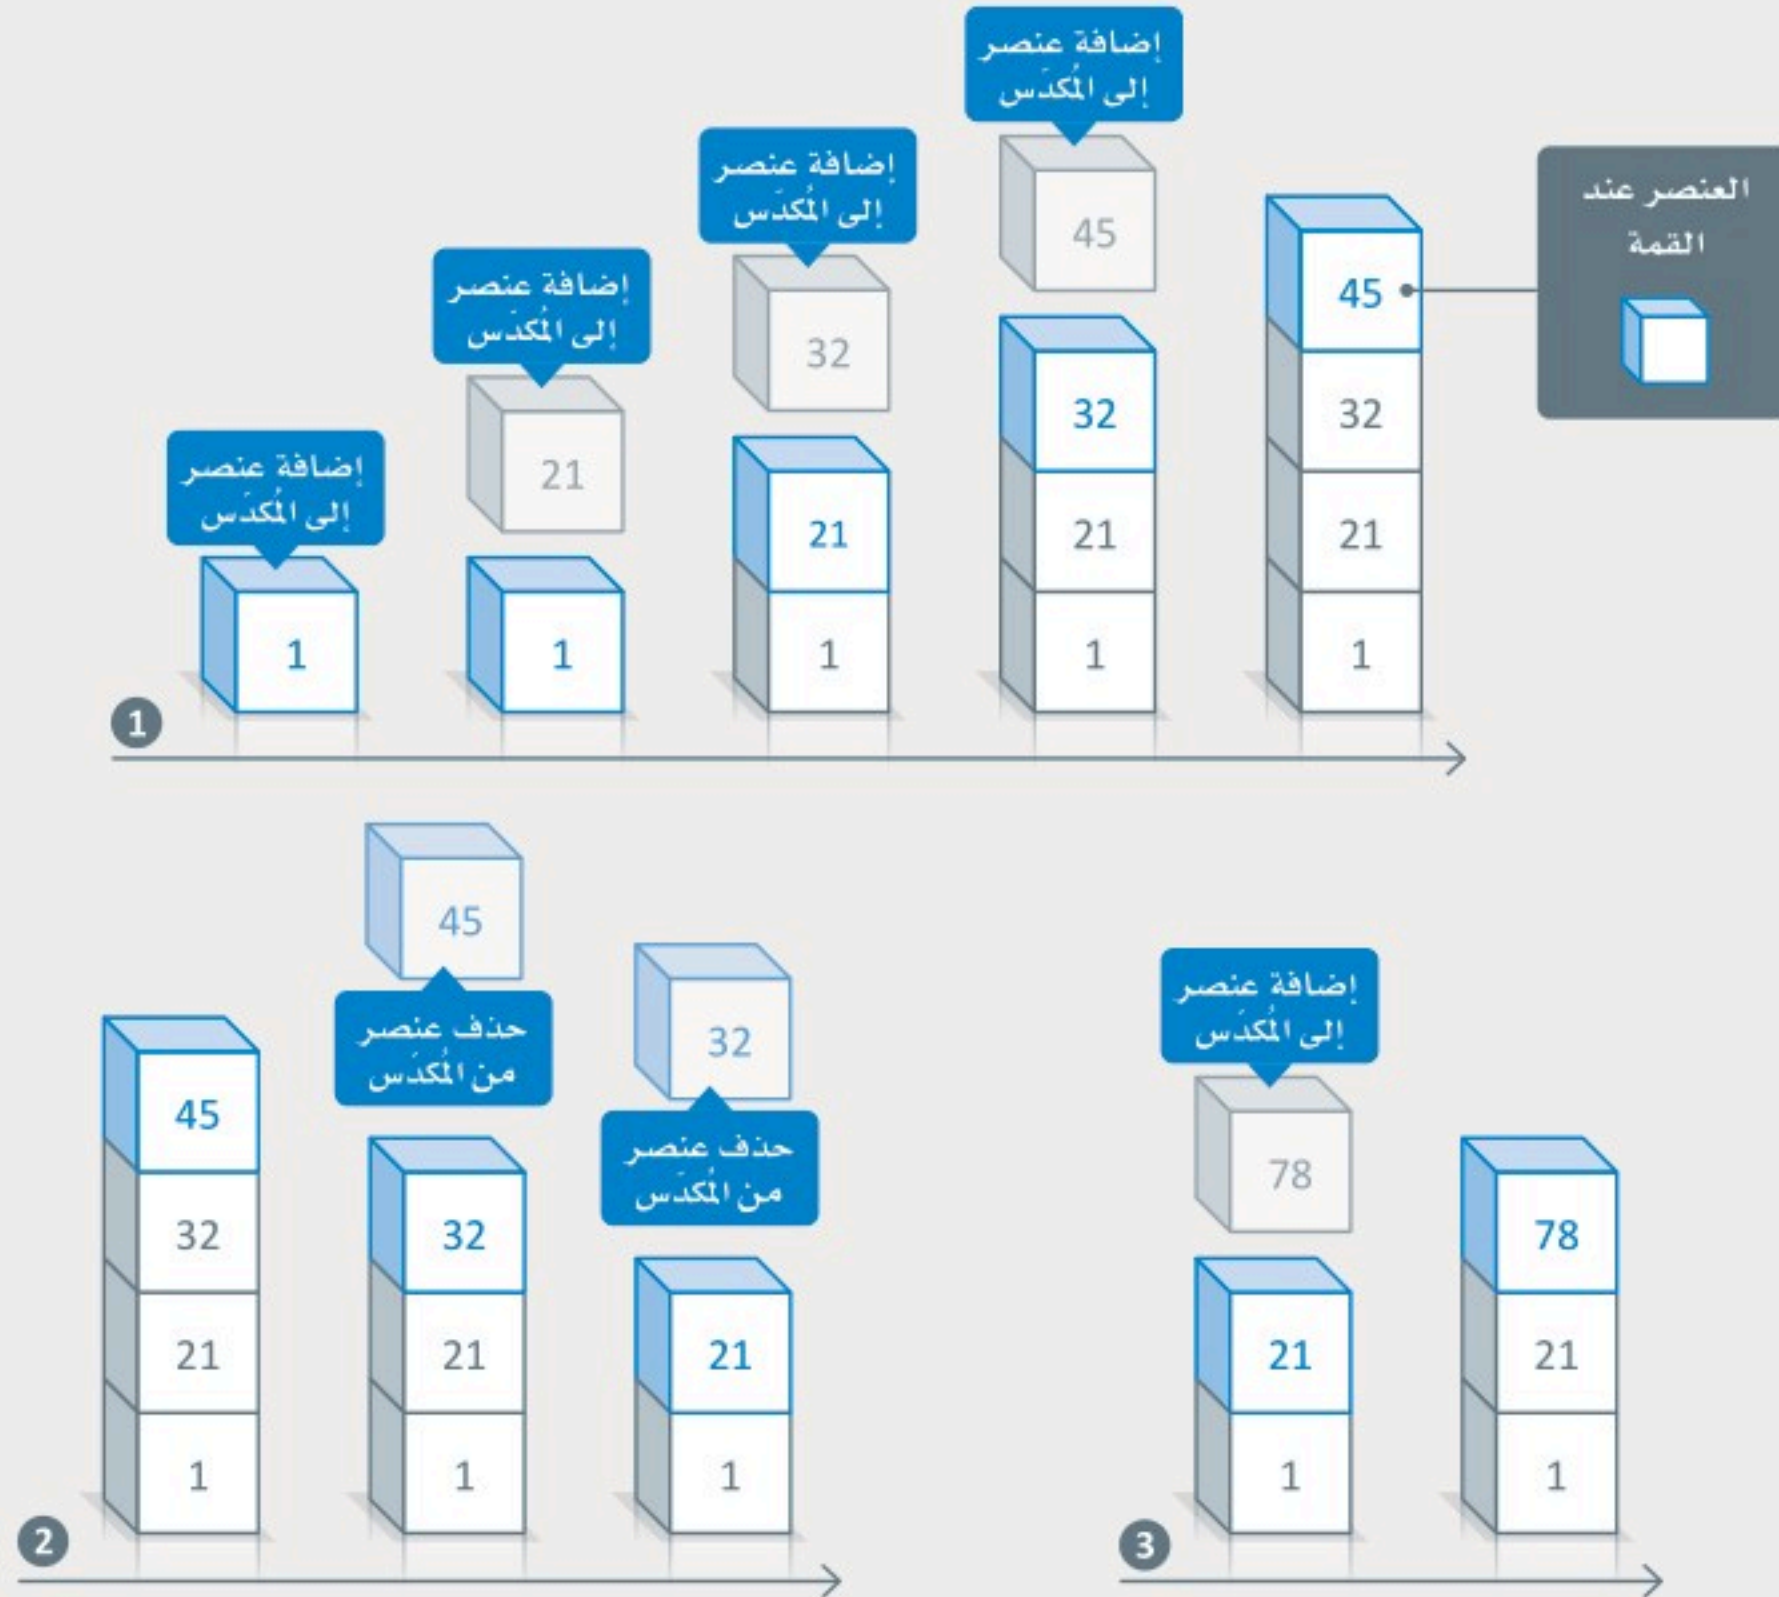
إضافة عنصر إلى المُكدَس

إضافة عنصر إلى المُكدَس

إضافة عنصر إلى المُكدَس

إضافة عنصر إلى المُكدَس

العنصر عند القمة

45

32

21

1

1

21

1

32

21

1

45

32

21

1

45

32

21

1

1

45

32

21

1

حذف عنصر من المُكدَس

45

32

21

1

حذف عنصر من المُكدَس

32

21

1

2

إضافة عنصر إلى المُكدَس

78

21

1

78

21

1

3